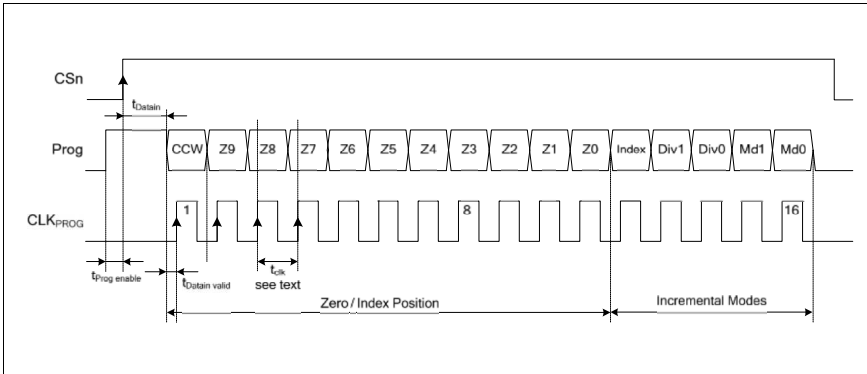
CSn

$t_{Datain}$

Prog

CCW Z9 Z8 Z7 Z6 Z5 Z4 Z3 Z2 Z1 Z0 Index Div1 Div0 Md1 Md0

$CLK_{PROG}$

1 8 16

$t_{Prog\ enable}$

$t_{Datain\ valid}$

$t_{clk}$

see text

Zero / Index Position

Incremental Modes